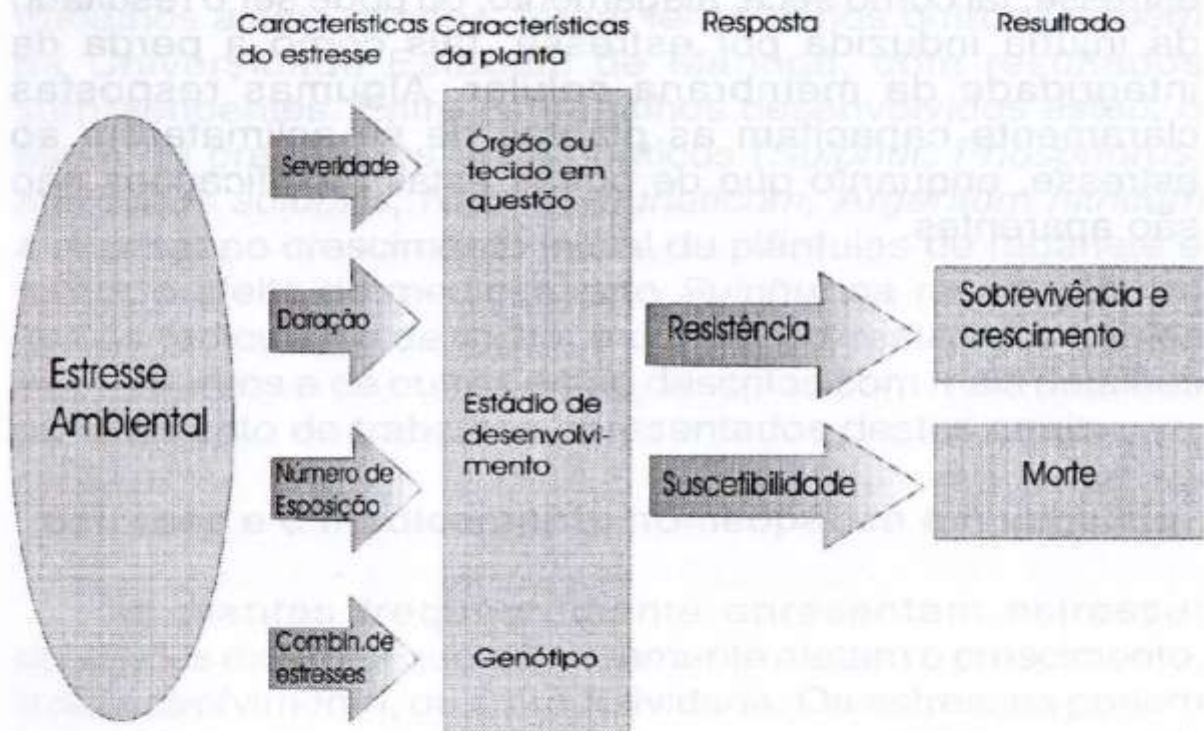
Características do estresse | Características da planta | Resposta | Resultado

Estresse Ambiental

Severidade

Doração

Número de Esposição

Combin.de estresses

Órgão ou tecido em questão

Estádio de desenvolvimento

Genótipo

Resistência

Suscetibilidade

Sobrevivência e crescimento

Morte